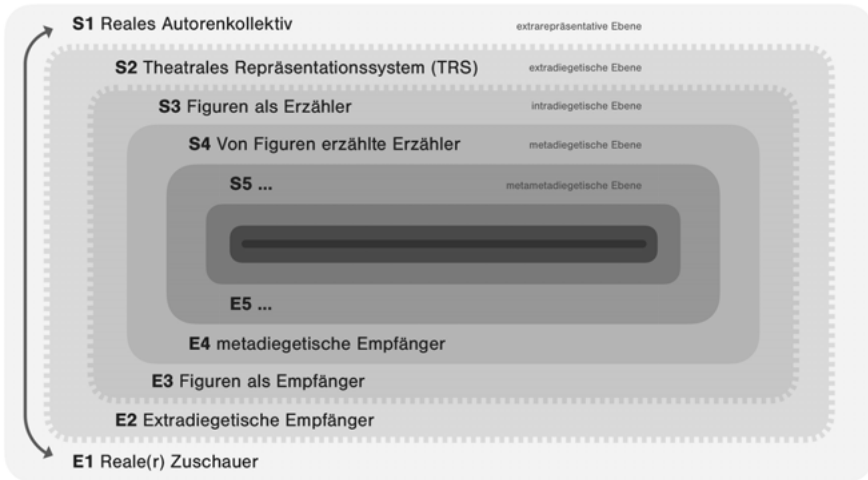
**S1** Reales Autorenkollektiv
extrarepräsentative Ebene

**S2** Theatrales Repräsentationssystem (TRS)
extradiegetische Ebene

**S3** Figuren als Erzähler
intradiegetische Ebene

**S4** Von Figuren erzählte Erzähler
metadiegetische Ebene

**S5** ...
metametadiegetische Ebene

**E5** ...

**E4** metadiegetische Empfänger

**E3** Figuren als Empfänger

**E2** Extradiegetische Empfänger

**E1** Reale(r) Zuschauer